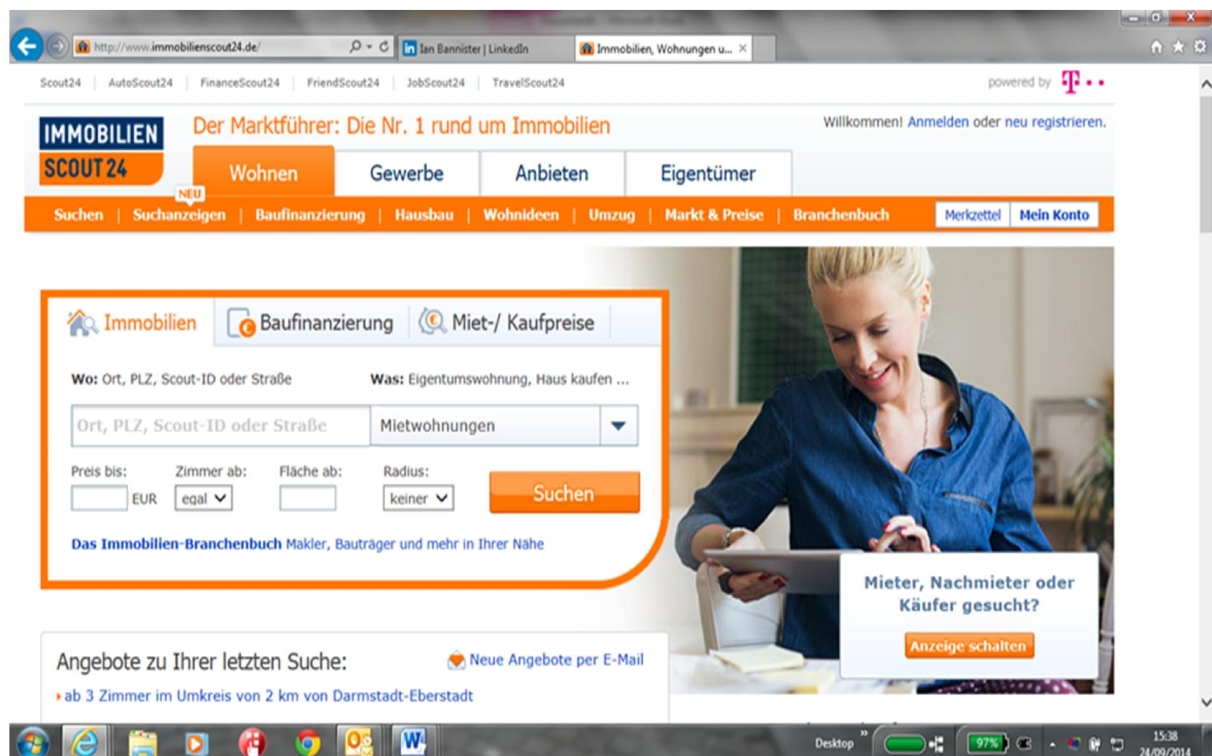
http://www.immobilienscout24.de/
Ian Bannister | LinkedIn
Immobilien, Wohnungen u...

Scout24 | AutoScout24 | FinanceScout24 | FriendScout24 | JobScout24 | TravelScout24
powered by T··

IMMOBILIEN SCOUT24
Der Marktführer: Die Nr. 1 rund um Immobilien
Willkommen! Anmelden oder neu registrieren.

Wohnen | Gewerbe | Anbieten | Eigentümer

NEU
Suchen | Suchanzeigen | Baufinanzierung | Hausbau | Wohnideen | Umzug | Markt & Preise | Branchenbuch
Merkzettel | Mein Konto

Immobilien | Baufinanzierung | Miet-/ Kaufpreise

Wo: Ort, PLZ, Scout-ID oder Straße
Was: Eigentumswohnung, Haus kaufen ...
Ort, PLZ, Scout-ID oder Straße
Mietwohnungen
Preis bis: EUR
Zimmer ab: egal
Fläche ab:
Radius: keiner
Suchen

Das Immobilien-Branchenbuch Makler, Bauträger und mehr in Ihrer Nähe

Mieter, Nachmieter oder Käufer gesucht?
Anzeige schalten

Angebote zu Ihrer letzten Suche:
Neue Angebote per E-Mail
ab 3 Zimmer im Umkreis von 2 km von Darmstadt-Eberstadt

Desktop
97%
15:38
24/09/2014